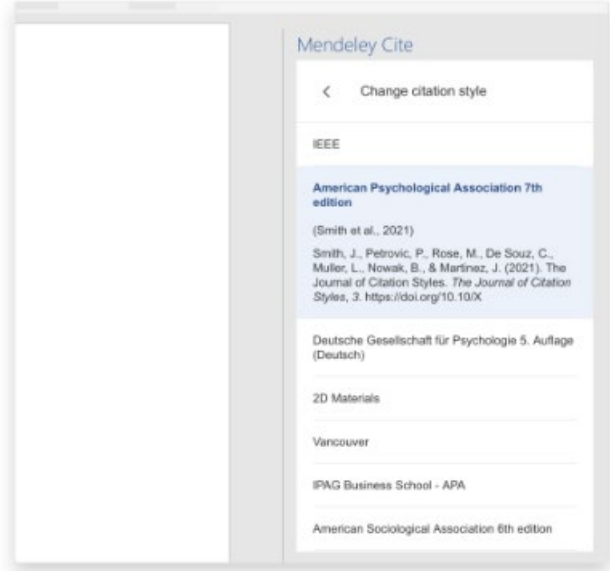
Mendeley Cite

<

Change citation style

IEEE

American Psychological Association 7th edition

(Smith et al., 2021)

Smith, J., Petrovic, P., Rose, M., De Souz, C., Muller, L., Nowak, B., & Martinez, J. (2021). The Journal of Citation Styles. *The Journal of Citation Styles*, *3*. https://doi.org/10.10/X

Deutsche Gesellschaft für Psychologie 5. Auflage (Deutsch)

2D Materials

Vancouver

IPAG Business School - APA

American Sociological Association 6th edition